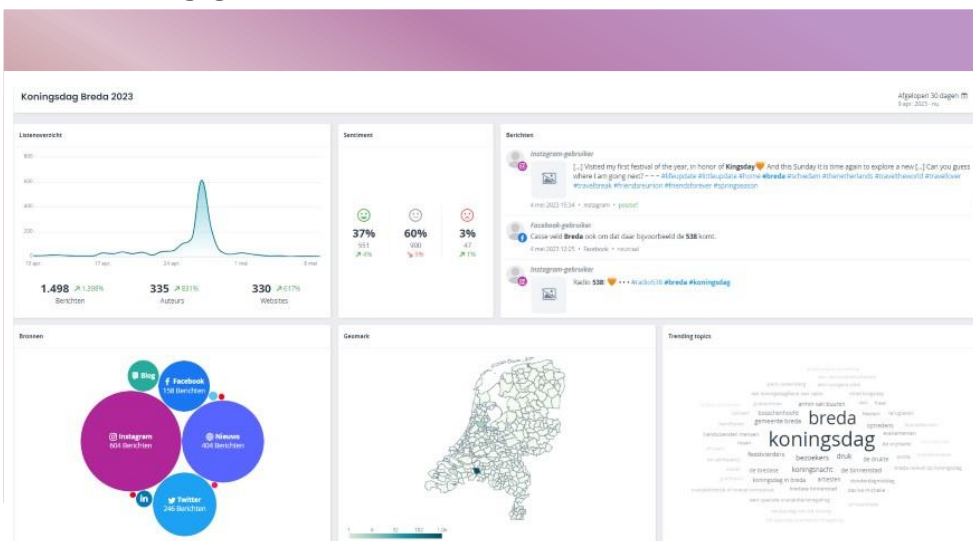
Koningsdag Breda 2023

Afgelopen 30 dagen
9 apr. 2023 - nu

Listenoverzicht

800
600
400
200
0

10 apr. 17 apr. 24 apr. 1 mei 8 mei

1.498 ↗1.398%
Berichten

335 ↗831%
Auteurs

330 ↗617%
Websites

Sentiment

37%
551
↗4%

60%
900
↘5%

3%
47
↗1%

Berichten

Instagram-gebruiker
[...] Visited my first festival of the year, in honor of Kingsday And this Sunday it is time again to explore a new [...] Can you guess where I am going next? - - - #lifeupdate #littleupdate #home #breda #schiedam #thenetherlands #traveltheworld #traveller #travelbreak #friendsreunion #friendsforever #springseason
4 mei 2023 15:34 · Instagram · positief

Facebook-gebruiker
Cassie veld Breda ook om dat daar bijvoorbeeld de 538 komt.
4 mei 2023 12:25 · Facebook · neutraal

Instagram-gebruiker
Radio 538 • • • #radio538 #breda #koningsdag

Bronnen

Blog
Facebook
158 Berichten
Instagram
604 Berichten
Nieuws
404 Berichten
in
Twitter
246 Berichten

Geomark

Trending topics

breda
koningsdag
gemeente breda
boschenhoofd
bezoekers
druk
festivals
koningsnacht
de binnenstad
koningsdag in breda
artiesten
de bredase